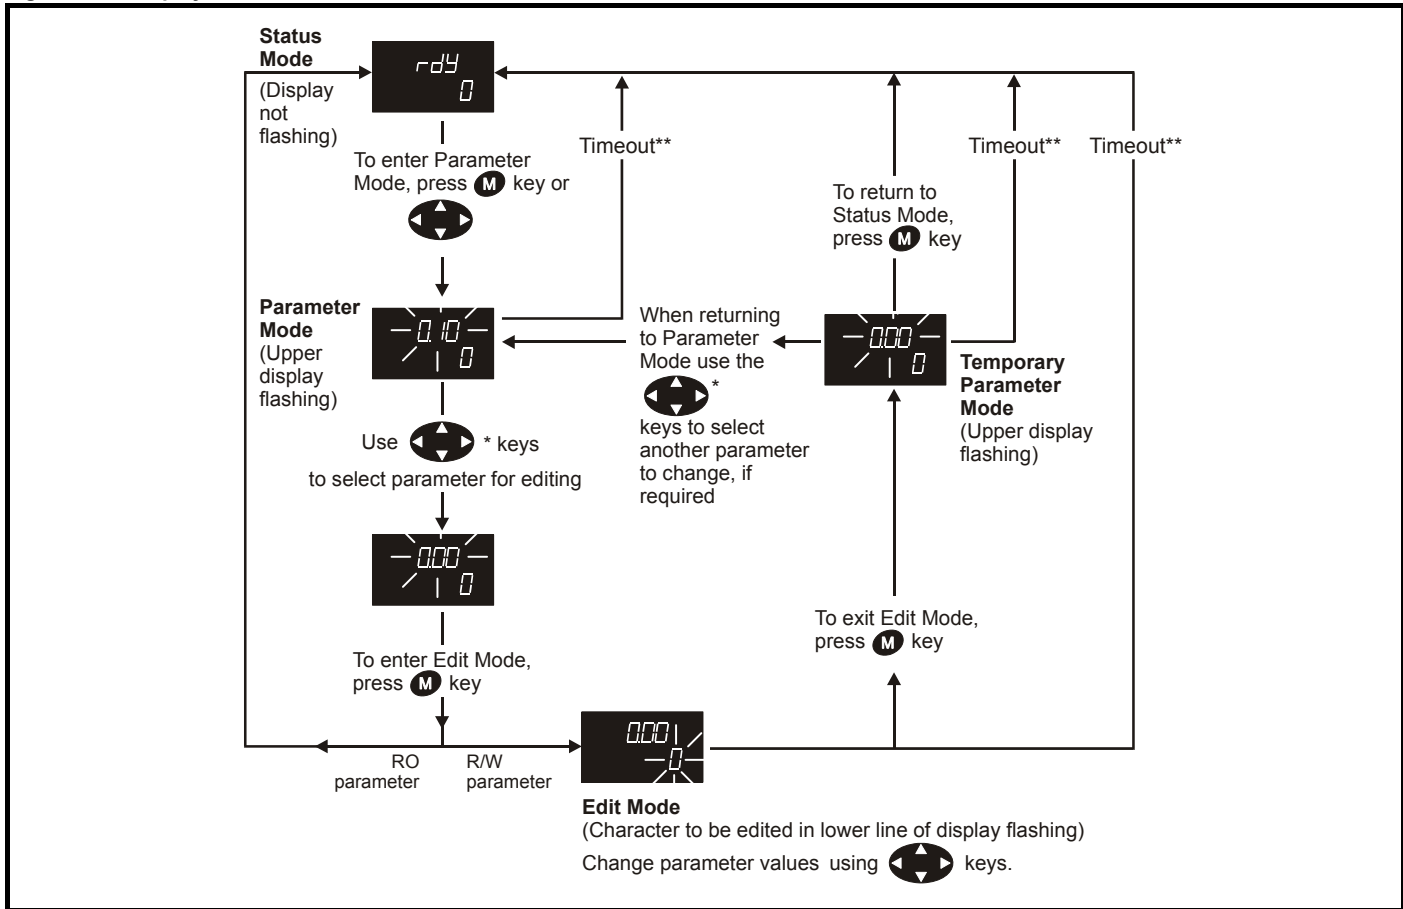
Status Mode
(Display not flashing)

rdy
0

To enter Parameter Mode, press M key or

Timeout**

Parameter Mode
(Upper display flashing)

0.10
0

Use * keys to select parameter for editing

0.00
0

To enter Edit Mode, press M key

RO parameter

R/W parameter

0.00
0

Edit Mode
(Character to be edited in lower line of display flashing)
Change parameter values using keys.

When returning to Parameter Mode use the * keys to select another parameter to change, if required

To return to Status Mode, press M key

Timeout**

Timeout**

0.00
0

Temporary Parameter Mode
(Upper display flashing)

To exit Edit Mode, press M key